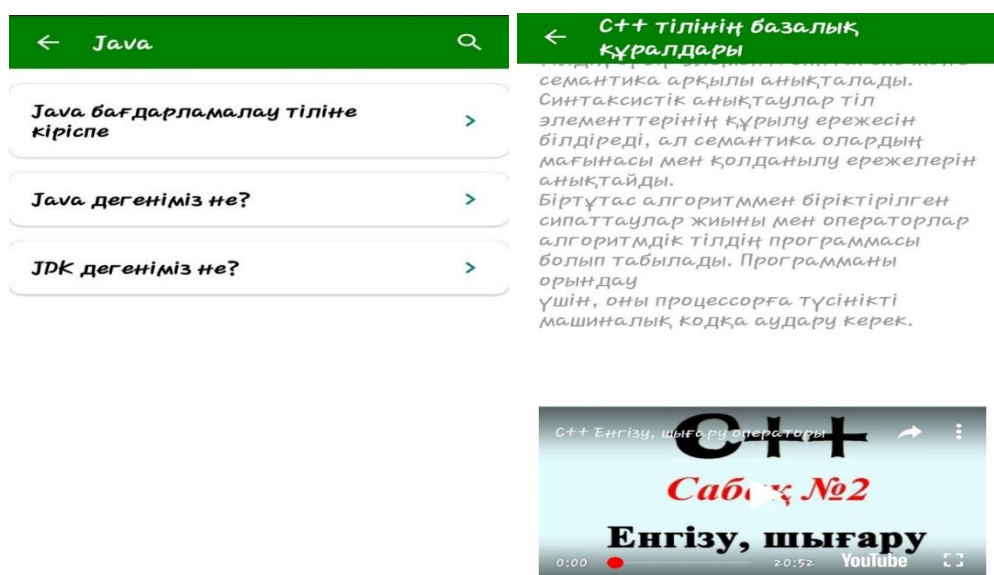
Java

Java бағдарламалау тіліне кіріспе

Java дегеніміз не?

JDK дегеніміз не?

C++ тілінің базалық құралдары

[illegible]
семантика арқылы анықталады. Синтаксистік анықтаулар тіл элементтерінің құрылу ережесін білдіреді, ал семантика олардың мағынасы мен қолданылу ережелерін анықтайды.
Біртұтас алгоритммен біріктірілген сипаттаулар жиыны мен операторлар алгоритмдік тілдің программасы болып табылады. Программаны орындау
үшін, оны процессорға түсінікті машиналық кодқа аудару керек.

C++ Енгізу, шығару операторы

C++

Сабақ №2

Енгізу, шығару

0:00

20:52

YouTube